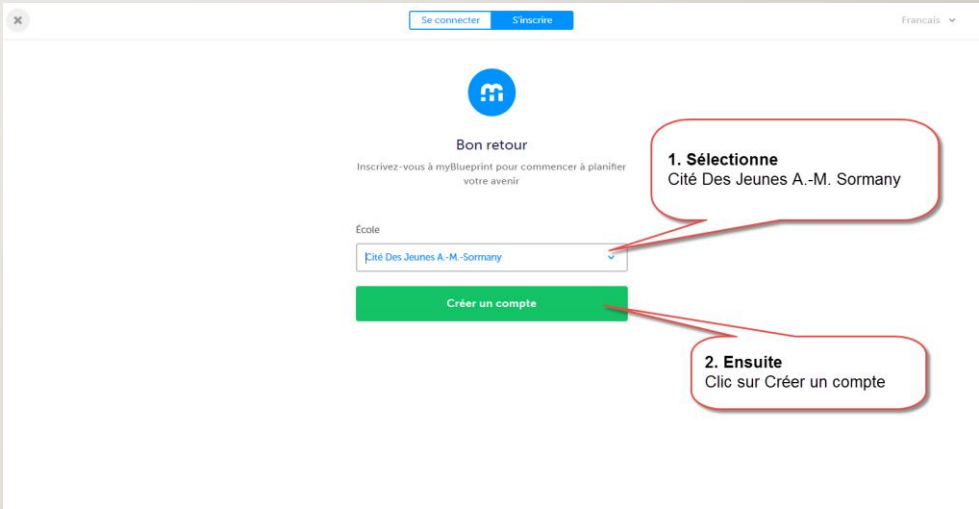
Se connecter S'inscrire

Français

Bon retour

Inscrivez-vous à myBlueprint pour commencer à planifier votre avenir

École

Cité Des Jeunes A.-M.-Sormany

Créer un compte

1. Sélectionne
Cité Des Jeunes A.-M. Sormany

2. Ensuite
Clic sur Créer un compte